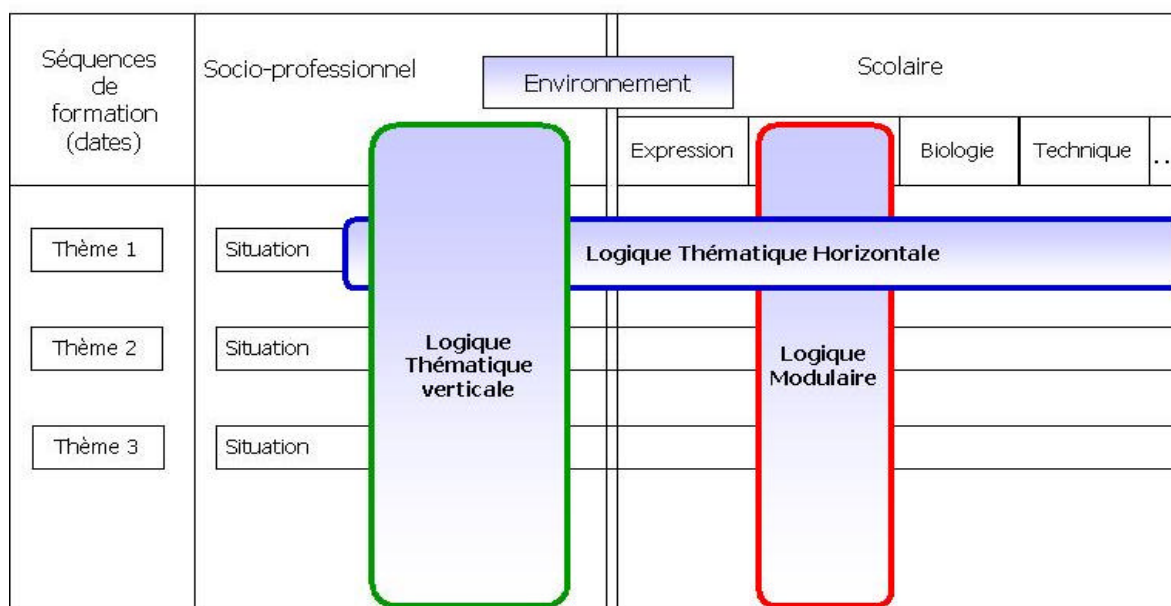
Séquences de formation (dates)

Socio-professionnel

Environnement

Scolaire

Expression

Biologie

Technique

...

Thème 1

Situation

Logique Thématique Horizontale

Thème 2

Situation

Logique Thématique verticale

Logique Modulaire

Thème 3

Situation